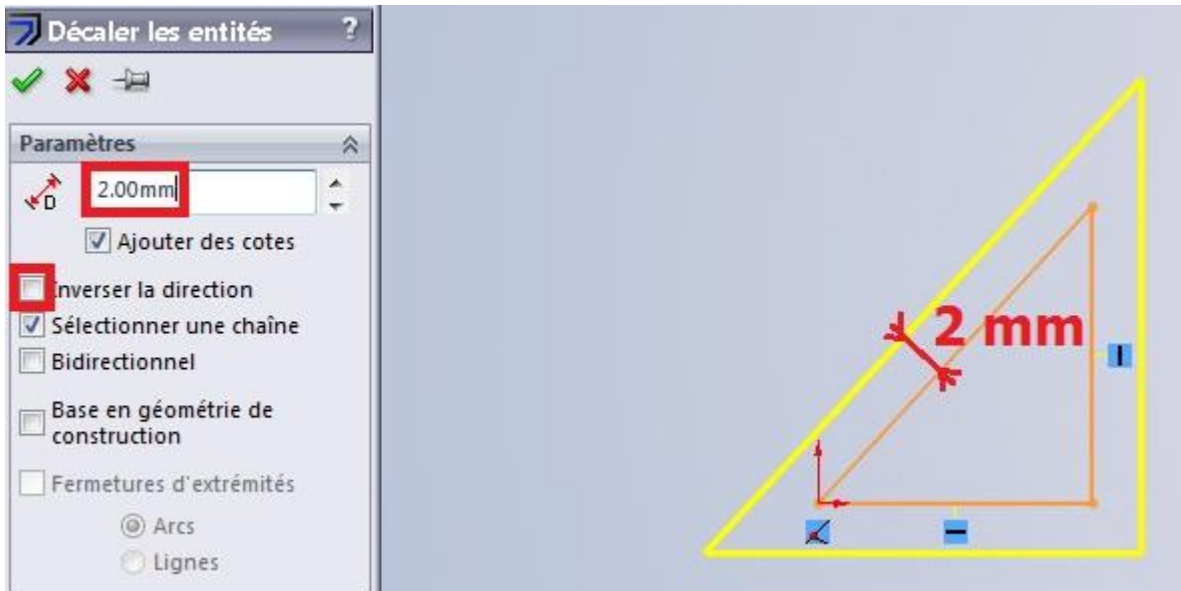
Décaler les entités ?

Paramètres

D 2.00mm

Ajouter des cotes

Inverser la direction

Sélectionner une chaîne

Bidirectionnel

Base en géométrie de construction

Fermetures d'extrémités

Arcs

Lignes

2 mm